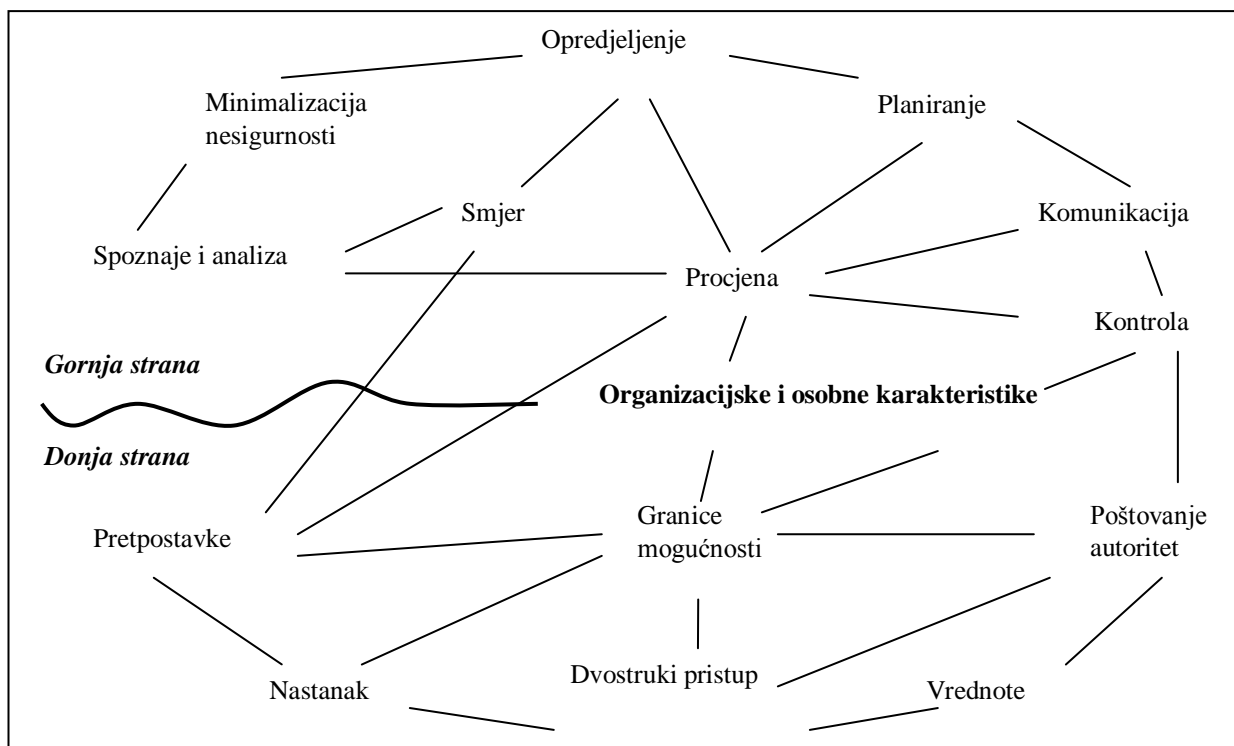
Opredjeljenje

Minimalizacija nesigurnosti

Planiranje

Smjer

Komunikacija

Spoznaje i analiza

Procjena

Kontrola

*Gornja strana*

**Organizacijske i osobne karakteristike**

*Donja strana*

Pretpostavke

Granice mogućnosti

Poštovanje autoritet

Nastanak

Dvostruki pristup

Vrednote